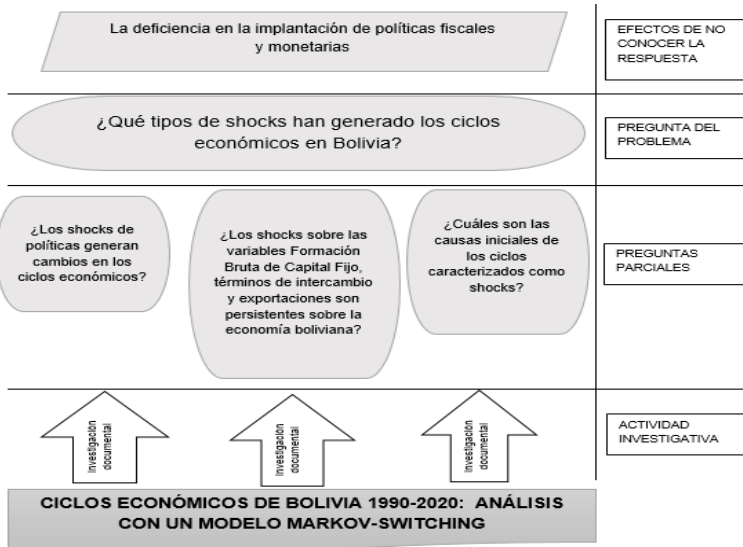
La deficiencia en la implantación de políticas fiscales y monetarias

EFECTOS DE NO CONOCER LA RESPUESTA

¿Qué tipos de shocks han generado los ciclos económicos en Bolivia?

PREGUNTA DEL PROBLEMA

¿Los shocks de políticas generan cambios en los ciclos económicos?

¿Los shocks sobre las variables Formación Bruta de Capital Fijo, términos de intercambio y exportaciones son persistentes sobre la economía boliviana?

¿Cuáles son las causas iniciales de los ciclos caracterizados como shocks?

PREGUNTAS PARCIALES

Investigación documental

Investigación documental

Investigación documental

ACTIVIDAD INVESTIGATIVA

CICLOS ECONÓMICOS DE BOLIVIA 1990-2020: ANÁLISIS CON UN MODELO MARKOV-SWITCHING